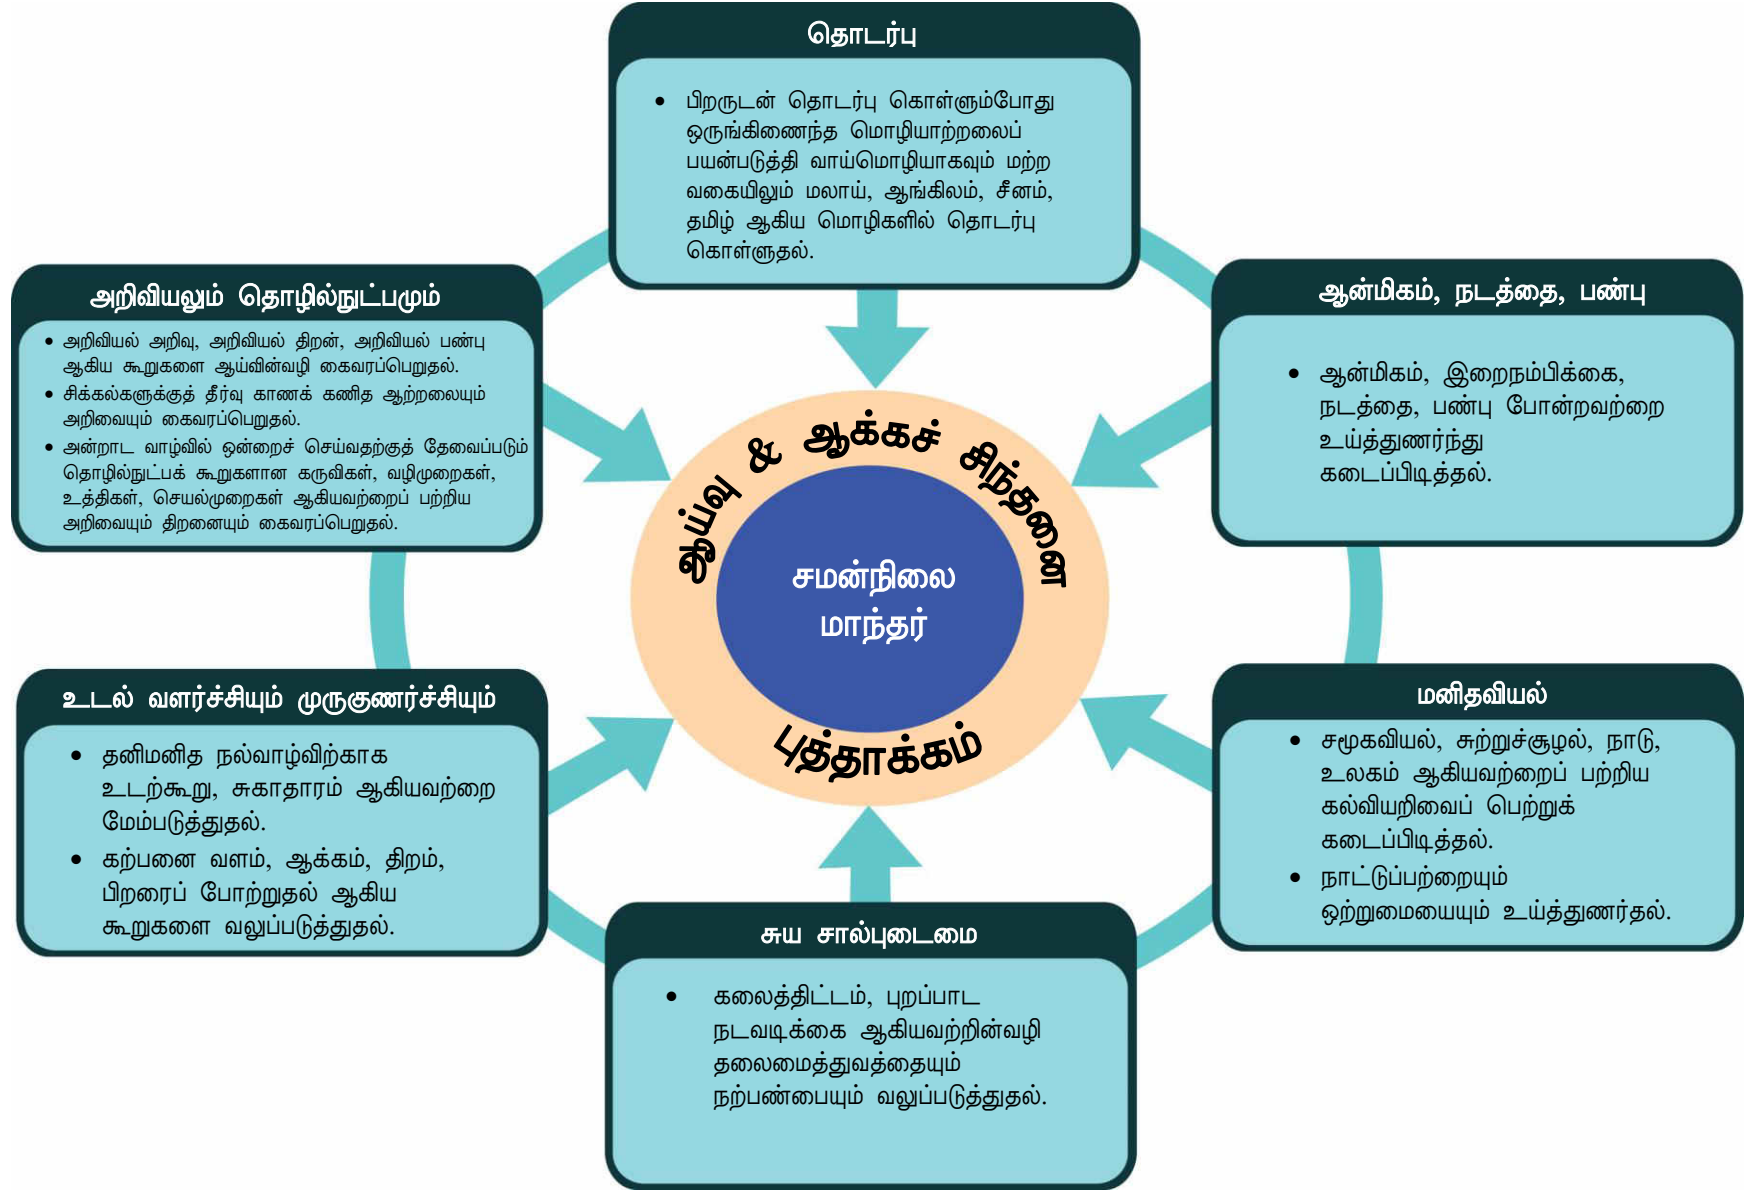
தொடர்பு

• பிறருடன் தொடர்பு கொள்ளும்போது ஒருங்கிணைந்த மொழியாற்றலைப் பயன்படுத்தி வாய்மொழியாகவும் மற்ற வகையிலும் மலாய், ஆங்கிலம், சீனம், தமிழ் ஆகிய மொழிகளில் தொடர்பு கொள்ளுதல்.

அறிவியலும் தொழில்நுட்பமும்

• அறிவியல் அறிவு, அறிவியல் திறன், அறிவியல் பண்பு ஆகிய கூறுகளை ஆய்வின்வழி கைவரப்பெறுதல்.
• சிக்கல்களுக்குத் தீர்வு காணக் கணித ஆற்றலையும் அறிவையும் கைவரப்பெறுதல்.
• அன்றாட வாழ்வில் ஒன்றைச் செய்வதற்குத் தேவைப்படும் தொழில்நுட்பக் கூறுகளான கருவிகள், வழிமுறைகள், உத்திகள், செயல்முறைகள் ஆகியவற்றைப் பற்றிய அறிவையும் திறனையும் கைவரப்பெறுதல்.

ஆன்மிகம், நடத்தை, பண்பு

• ஆன்மிகம், இறைநம்பிக்கை, நடத்தை, பண்பு போன்றவற்றை உய்த்துணர்ந்து கடைப்பிடித்தல்.

ஆய்வு & ஆக்கச் சிந்தனை

சமன்நிலை மாந்தர்

புத்தாக்கம்

உடல் வளர்ச்சியும் முருகுணர்ச்சியும்

• தனிமனித நல்வாழ்விற்காக உடற்கூறு, சுகாதாரம் ஆகியவற்றை மேம்படுத்துதல்.
• கற்பனை வளம், ஆக்கம், திறம், பிறரைப் போற்றுதல் ஆகிய கூறுகளை வலுப்படுத்துதல்.

மனிதவியல்

• சமூகவியல், சுற்றுச்சூழல், நாடு, உலகம் ஆகியவற்றைப் பற்றிய கல்வியறிவைப் பெற்றுக் கடைப்பிடித்தல்.
• நாட்டுப்பற்றையும் ஒற்றுமையையும் உய்த்துணர்தல்.

சுய சால்புடைமை

• கலைத்திட்டம், புறப்பாட நடவடிக்கை ஆகியவற்றின்வழி தலைமைத்துவத்தையும் நற்பண்பையும் வலுப்படுத்துதல்.